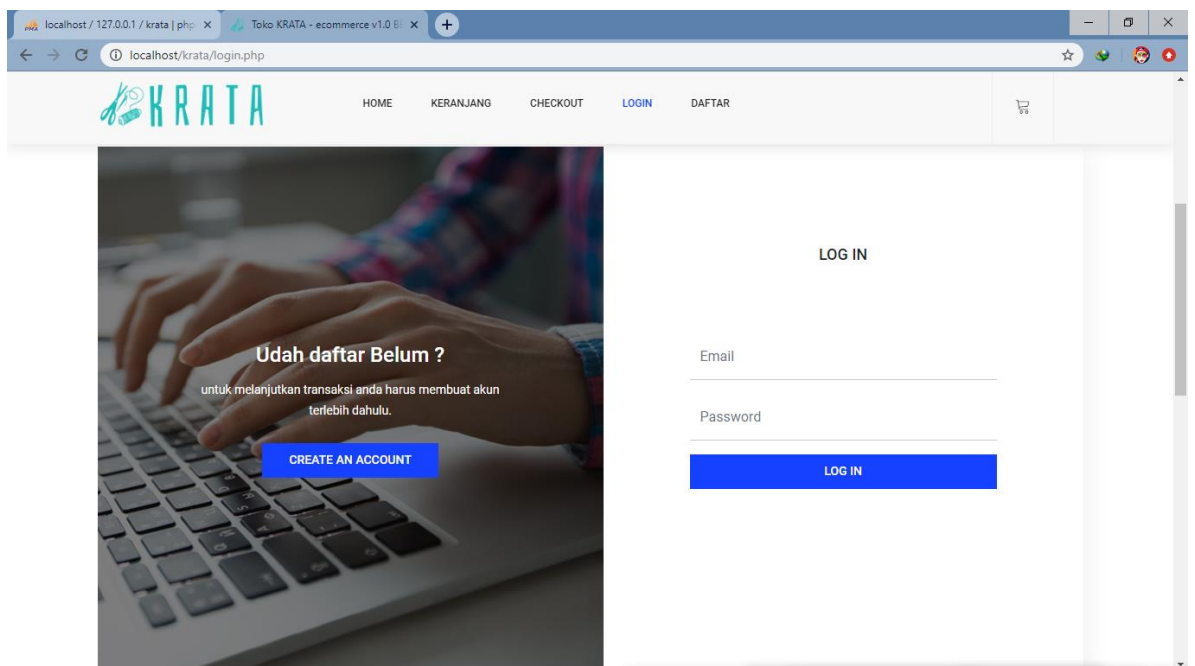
localhost / 127.0.0.1 / krata | php ×
Toko KRATA - ecommerce v1.0 B ×
localhost/krata/login.php

KRATA

HOME KERANJANG CHECKOUT LOGIN DAFTAR

Udah daftar Belum ?

untuk melanjutkan transaksi anda harus membuat akun terlebih dahulu.

CREATE AN ACCOUNT

LOG IN

Email

Password

LOG IN